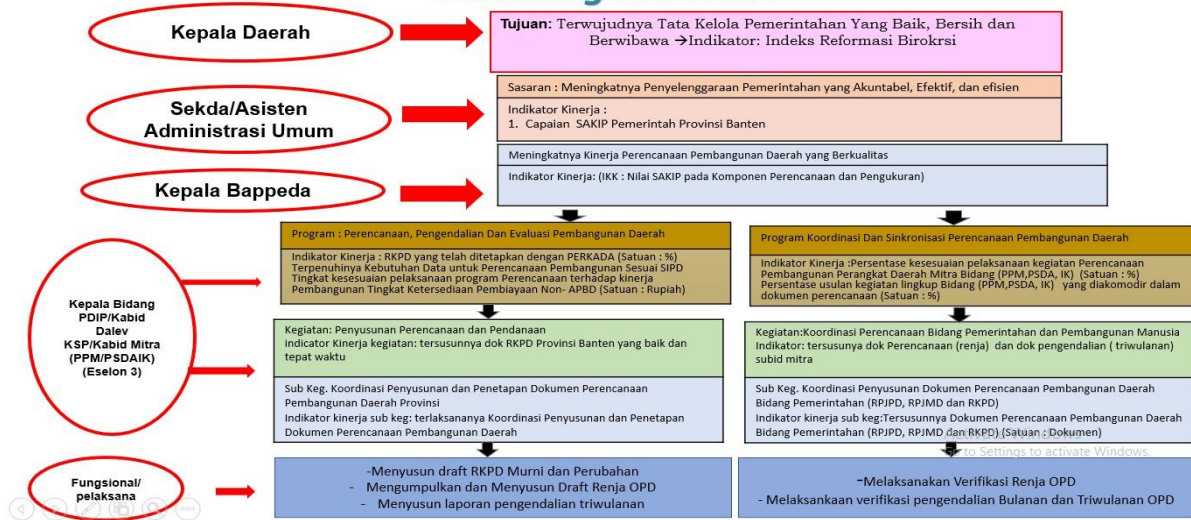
Kepala Daerah

Tujuan: Terwujudnya Tata Kelola Pemerintahan Yang Baik, Bersih dan Berwibawa →Indikator: Indeks Reformasi Birokrsi

Sekda/Asisten Administrasi Umum

Sasaran : Meningkatnya Penyelenggaraan Pemerintahan yang Akuntabel, Efektif, dan efisien

Indikator Kinerja :
1. Capaian SAKIP Pemerintah Provinsi Banten

Kepala Bappeda

Meningkatnya Kinerja Perencanaan Pembangunan Daerah yang Berkualitas

Indikator Kinerja: (IKK : Nilai SAKIP pada Komponen Perencanaan dan Pengukuran)

Kepala Bidang PDIP/Kabid Dalev KSP/Kabid Mitra (PPM/PSDAIK) (Eselon 3)

Program : Perencanaan, Pengendalian Dan Evaluasi Pembangunan Daerah

Indikator Kinerja : RKPD yang telah ditetapkan dengan PERKADA (Satuan : %)
Terpenuhinya Kebutuhan Data untuk Perencanaan Pembangunan Sesuai SIPD
Tingkat kesesuaian pelaksanaan program Perencanaan terhadap kinerja Pembangunan Tingkat Ketersediaan Pembiayaan Non- APBD (Satuan : Rupiah)

Kegiatan: Penyusunan Perencanaan dan Pendanaan
indikator Kinerja kegiatan: tersusunnya dok RKPD Provinsi Banten yang baik dan tepat waktu

Sub Keg. Koordinasi Penyusunan dan Penetapan Dokumen Perencanaan Pembangunan Daerah Provinsi
Indikator kinerja sub keg: terlaksananya Koordinasi Penyusunan dan Penetapan Dokumen Perencanaan Pembangunan Daerah

Program Koordinasi Dan Sinkronisasi Perencanaan Pembangunan Daerah

Indikator Kinerja :Persentase kesesuaian pelaksanaan kegiatan Perencanaan Pembangunan Perangkat Daerah Mitra Bidang (PPM,PSDA, IK) (Satuan : %)
Persentase usulan kegiatan lingkup Bidang (PPM,PSDA, IK) yang diakomodir dalam dokumen perencanaan (Satuan : %)

Kegiatan:Koordinasi Perencanaan Bidang Pemerintahan dan Pembangunan Manusia
Indikator: tersusunya dok Perencanaan (renja) dan dok pengendalian ( triwulanan) subid mitra

Sub Keg. Koordinasi Penyusunan Dokumen Perencanaan Pembangunan Daerah Bidang Pemerintahan (RPJPD, RPJMD dan RKPD)
Indikator kinerja sub keg:Tersusunnya Dokumen Perencanaan Pembangunan Daerah Bidang Pemerintahan (RPJPD, RPJMD dan RKPD) (Satuan : Dokumen)

Fungsional/ pelaksana

-Menyusun draft RKPD Murni dan Perubahan
- Mengumpulkan dan Menyusun Draft Renja OPD
- Menyusun laporan pengendalian triwulanan

-Melaksanakan Verifikasi Renja OPD
- Melaksankaan verifikasi pengendalian Bulanan dan Triwulanan OPD

Go to Settings to activate Windows.